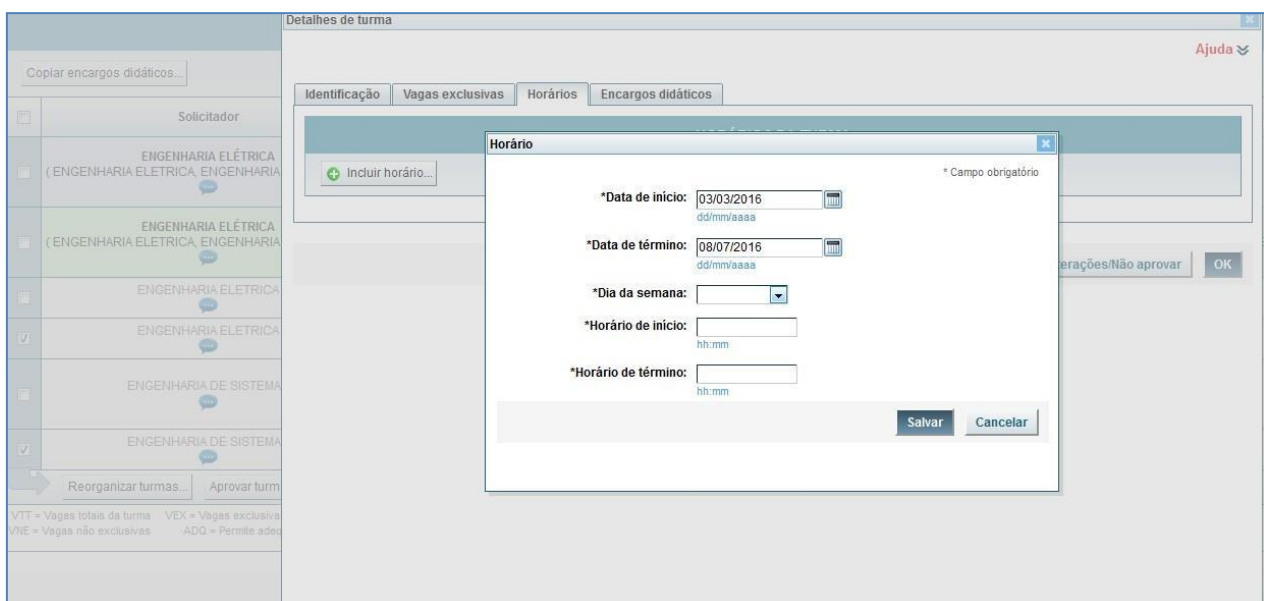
Copiar encargos didáticos...

Solicitador

ENGENHARIA ELÉTRICA
( ENGENHARIA ELETRICA, ENGENHARIA

ENGENHARIA ELÉTRICA
( ENGENHARIA ELETRICA, ENGENHARIA

ENGENHARIA ELETRICA

ENGENHARIA ELETRICA

ENGENHARIA DE SISTEMA

ENGENHARIA DE SISTEMA

Reorganizar turmas... Aprovar turm

VTT = Vagas totais da turma VEX = Vagas exclusiva
VNE = Vagas não exclusivas ADQ = Permite adeq

Detalhes de turma

Ajuda

Identificação | Vagas exclusivas | Horários | Encargos didáticos

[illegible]

Incluir horário...

erações/Não aprovar OK

Horário

* Campo obrigatório

*Data de início: 03/03/2016
dd/mm/aaaa

*Data de término: 08/07/2016
dd/mm/aaaa

*Dia da semana:

*Horário de início:
hh:mm

*Horário de término:
hh:mm

Salvar Cancelar